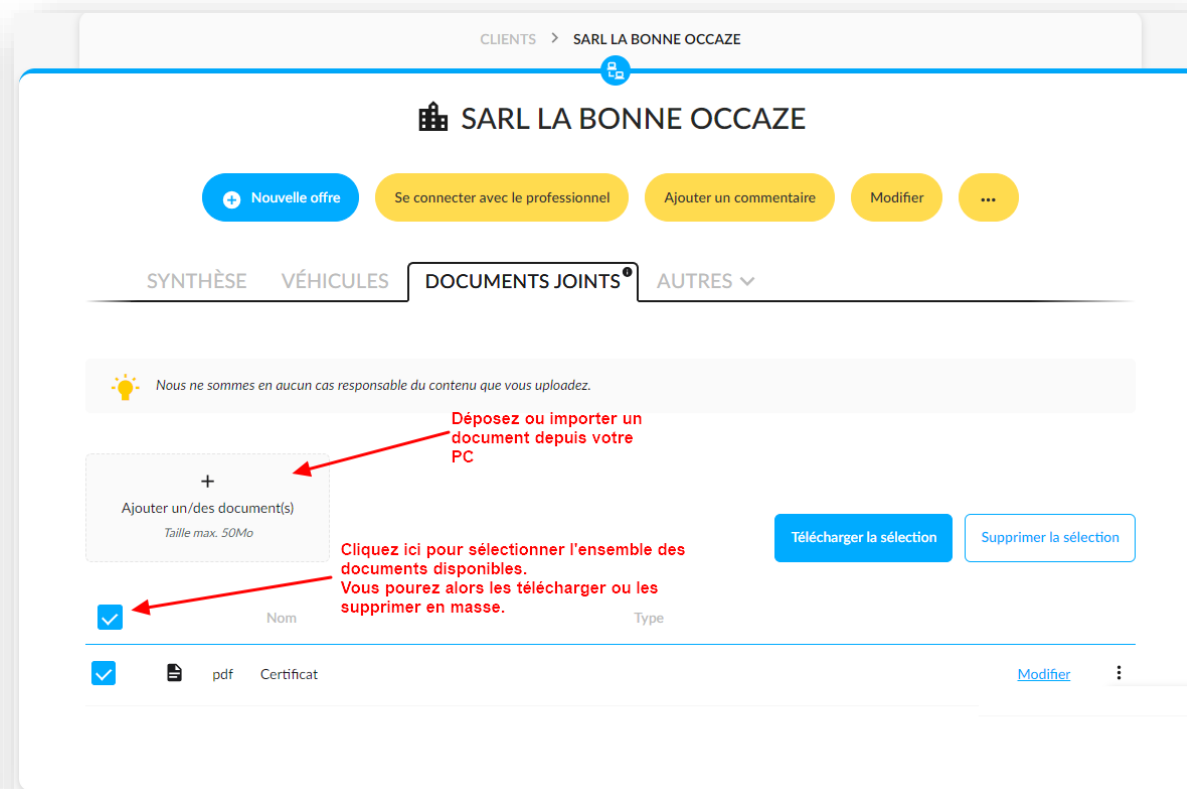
CLIENTS > SARL LA BONNE OCCAZE

SARL LA BONNE OCCAZE

Nouvelle offre
Se connecter avec le professionnel
Ajouter un commentaire
Modifier
...

SYNTHÈSE
VÉHICULES
DOCUMENTS JOINTS
AUTRES

Nous ne sommes en aucun cas responsable du contenu que vous uploadez.

Déposez ou importer un document depuis votre PC

+
Ajouter un/des document(s)
Taille max. 50Mo

Télécharger la sélection
Supprimer la sélection

Cliquez ici pour sélectionner l'ensemble des documents disponibles.
Vous pourez alors les télécharger ou les supprimer en masse.

Nom
Type

pdf Certificat
Modifier